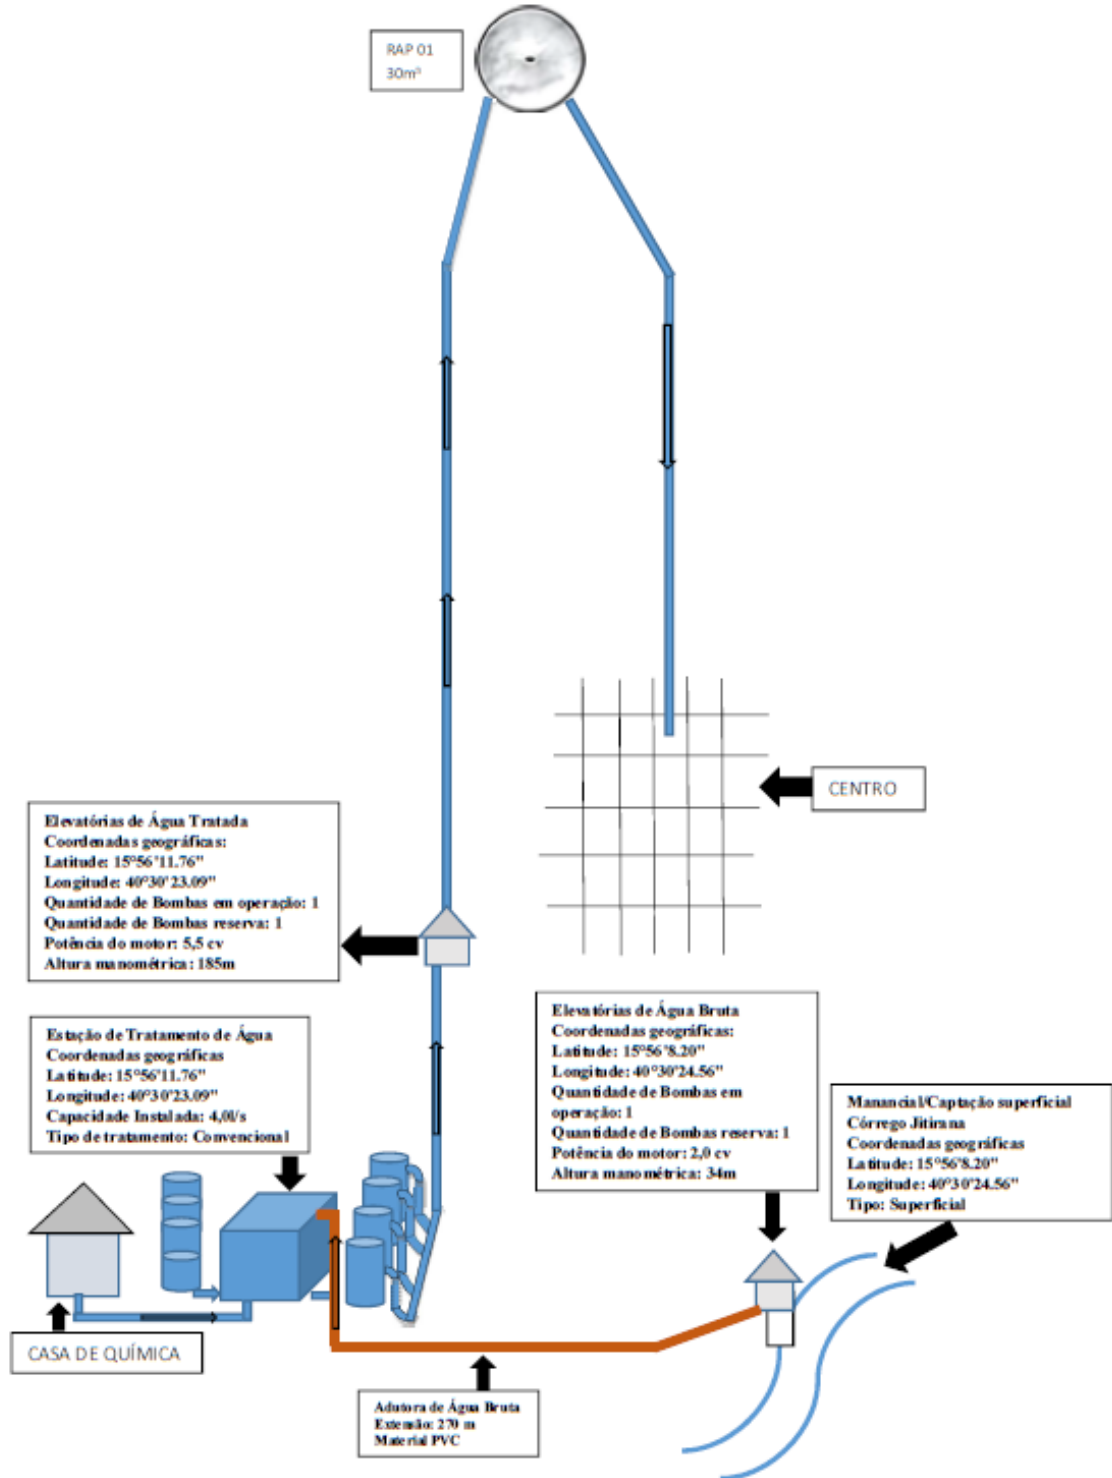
RAP 01
30m³

CENTRO

Elevatórias de Água Tratada
Coordenadas geográficas:
Latitude: 15°56'11.76"
Longitude: 40°30'23.09"
Quantidade de Bombas em operação: 1
Quantidade de Bombas reserva: 1
Potência do motor: 5,5 cv
Altura manométrica: 185m

Estação de Tratamento de Água
Coordenadas geográficas
Latitude: 15°56'11.76"
Longitude: 40°30'23.09"
Capacidade Instalada: 4,0l/s
Tipo de tratamento: Convencional

Elevatórias de Água Bruta
Coordenadas geográficas:
Latitude: 15°56'8.20"
Longitude: 40°30'24.56"
Quantidade de Bombas em operação: 1
Quantidade de Bombas reserva: 1
Potência do motor: 2,0 cv
Altura manométrica: 34m

Manancial/Captação superficial
Córrego Jitirana
Coordenadas geográficas
Latitude: 15°56'8.20"
Longitude: 40°30'24.56"
Tipo: Superficial

CASA DE QUÍMICA

Adutora de Água Bruta
Extensão: 270 m
Material PVC